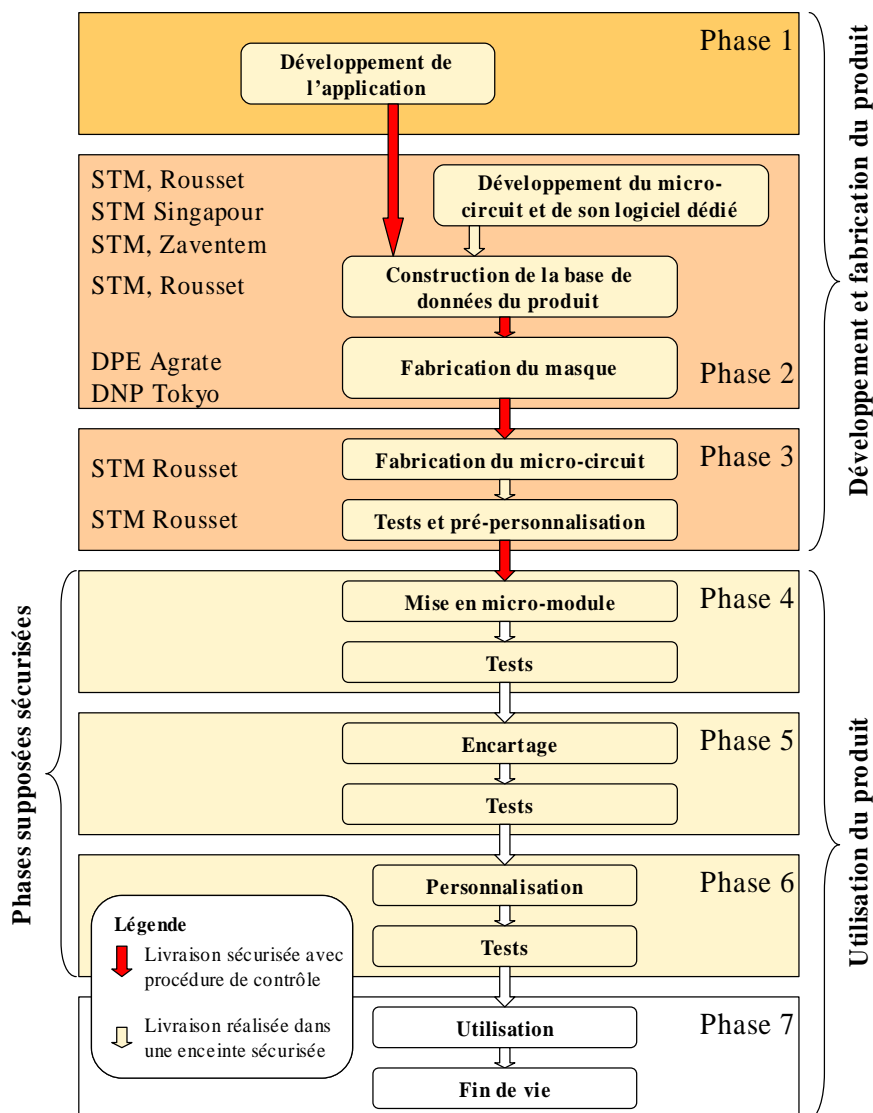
Phase 1

Développement de l'application

STM, Rousset
STM Singapour
STM, Zaventem

Développement du micro-circuit et de son logiciel dédié

STM, Rousset

Construction de la base de données du produit

DPE Agrate
DNP Tokyo

Fabrication du masque

Phase 2

STM Rousset

Fabrication du micro-circuit

Phase 3

STM Rousset

Tests et pré-personnalisation

Mise en micro-module

Phase 4

Tests

Encartage

Phase 5

Tests

Personnalisation

Phase 6

Légende

Livraison sécurisée avec procédure de contrôle

Tests

Livraison réalisée dans une enceinte sécurisée

Utilisation

Phase 7

Fin de vie

Développement et fabrication du produit

Phases supposées sécurisées

Utilisation du produit